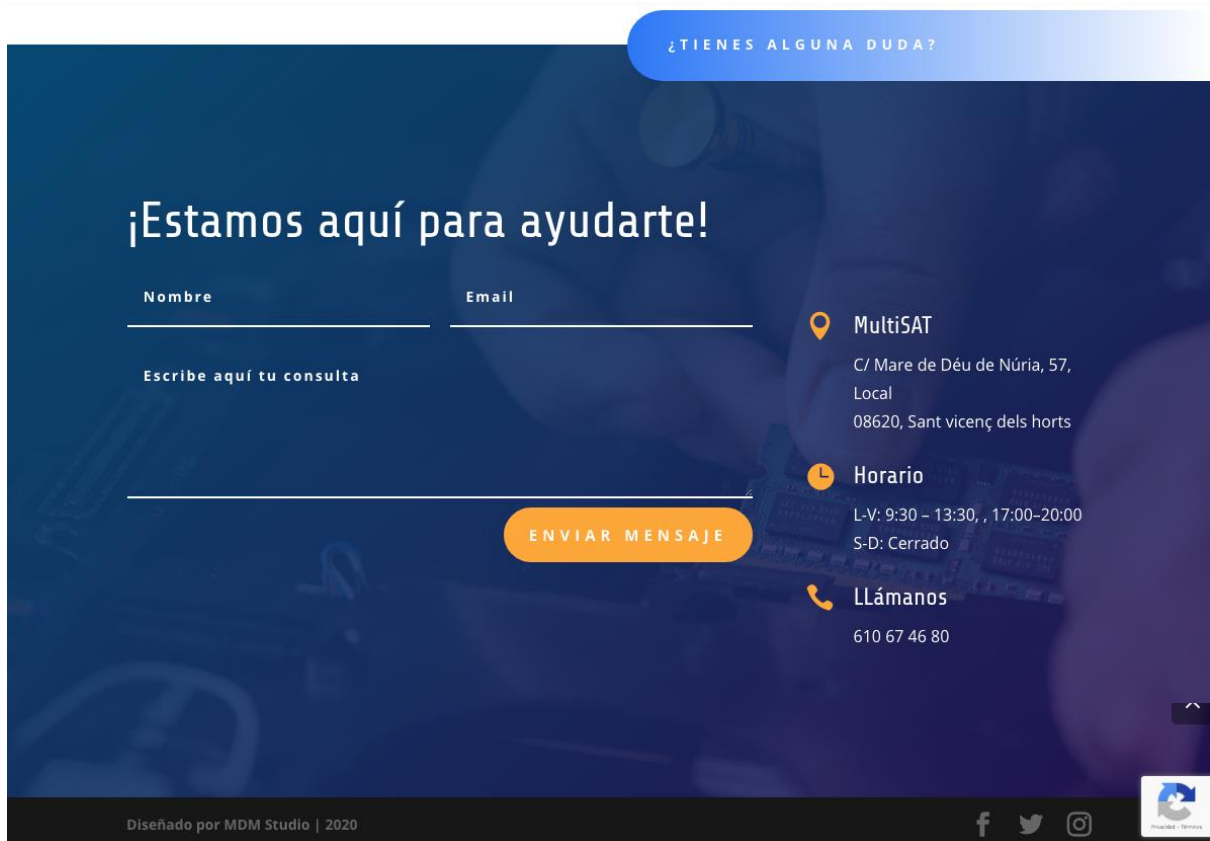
¿TIENES ALGUNA DUDA?

¡Estamos aquí para ayudarte!

Nombre

Email

Escribe aquí tu consulta

ENVIAR MENSAJE

MultiSAT

C/ Mare de Déu de Núria, 57, Local
08620, Sant vicenç dels horts

Horario

L-V: 9:30 – 13:30, , 17:00–20:00
S-D: Cerrado

LLámanos

610 67 46 80

Diseñado por MDM Studio | 2020

Privacidad - Términos